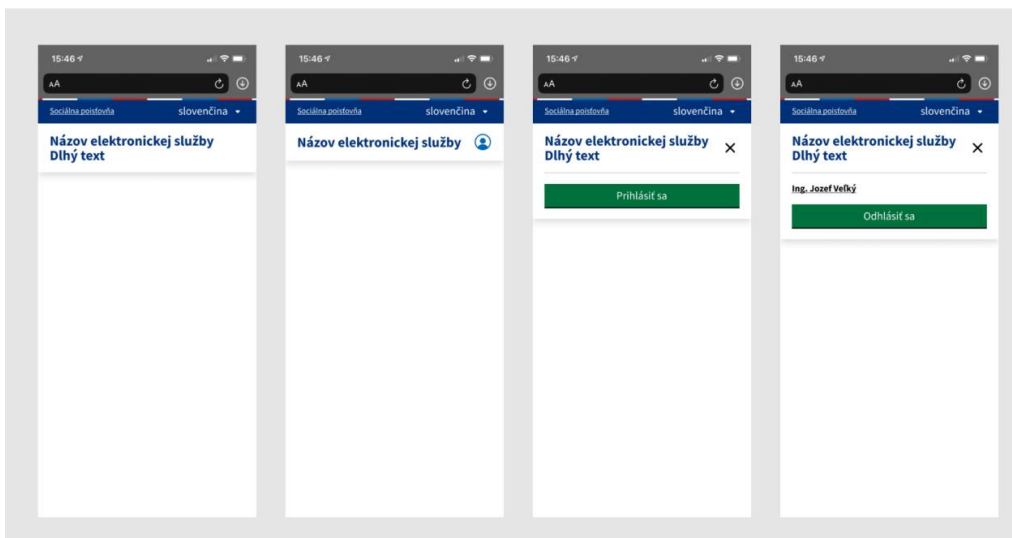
15:46
AA
Sociálna poisťovňa
slovenčina
Názov elektronickej služby Dlhý text

15:46
AA
Sociálna poisťovňa
slovenčina
Názov elektronickej služby

15:46
AA
Sociálna poisťovňa
slovenčina
Názov elektronickej služby Dlhý text
Prihlásiť sa

15:46
AA
Sociálna poisťovňa
slovenčina
Názov elektronickej služby Dlhý text
Ing. Jozef Veľký
Odhlásiť sa